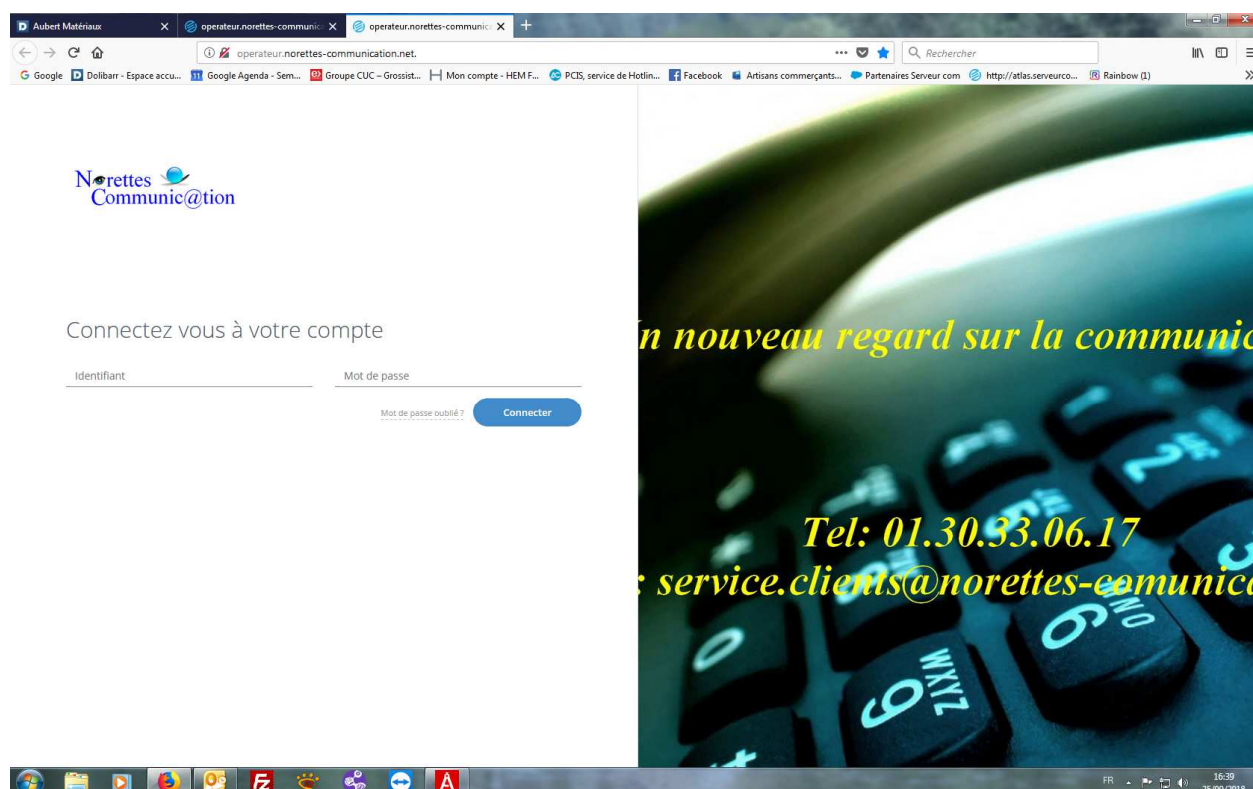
Aubert Matériaux
operateur.norettes-communic
operateur.norettes-communic
operateur.norettes-communication.net.
Rechercher
Google Dolibarr - Espace accu... Google Agenda - Sem... Groupe CUC – Grossist... Mon compte - HEM F... PCIS, service de Hotlin... Facebook Artisans commerçants... Partenaires Serveur com http://atlas.serveurco... Rainbow (1)

Norettes Communic@tion

Connectez vous à votre compte

Identifiant
Mot de passe
Mot de passe oublié ?
Connecter

n nouveau regard sur la communic

Tel: 01.30.33.06.17
: service.clients@norettes-comunic

WXYZ 9

FR 16:39